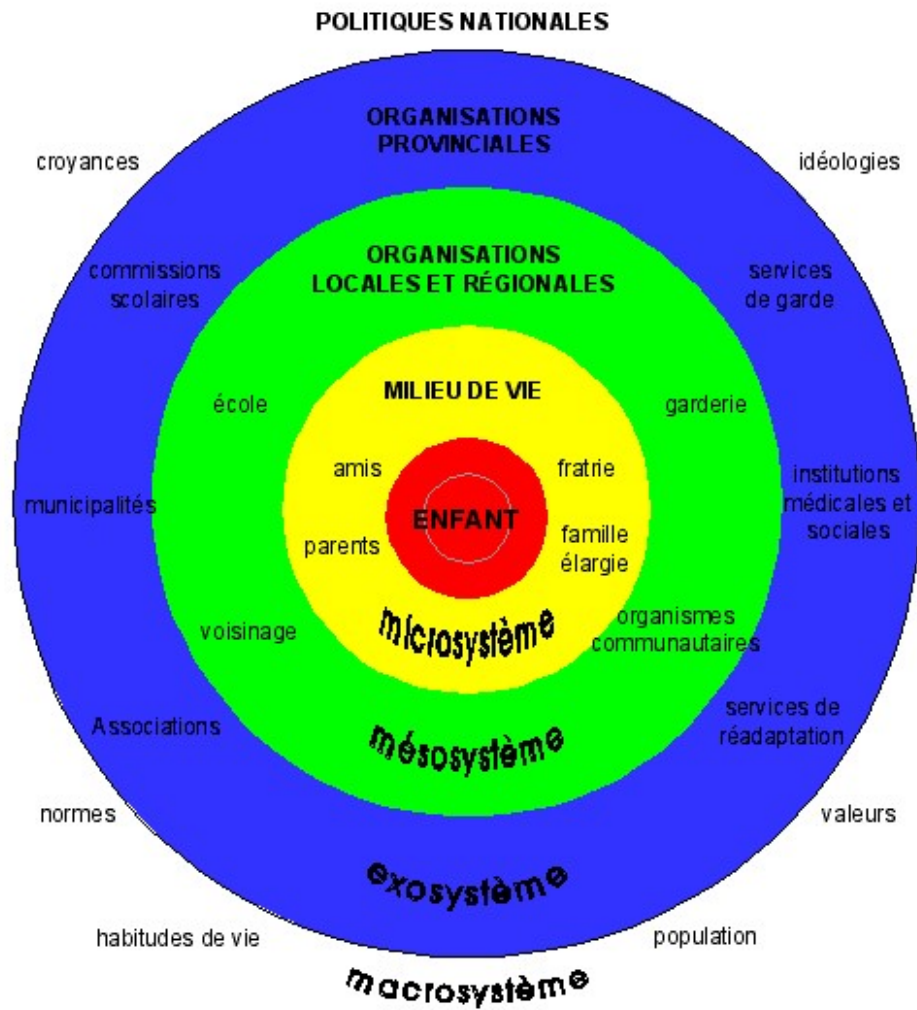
POLITIQUES NATIONALES

ORGANISATIONS PROVINCIALES

croyances

idéologies

ORGANISATIONS LOCALES ET RÉGIONALES

commissions scolaires

services de garde

MILIEU DE VIE

école

garderie

amis

fratrie

municipalités

ENFANT

institutions médicales et sociales

parents

famille élargie

microsystème

voisinage

organismes communautaires

Associations

mésosystème

services de réadaptation

normes

valeurs

exosystème

habitudes de vie

population

macrosystème